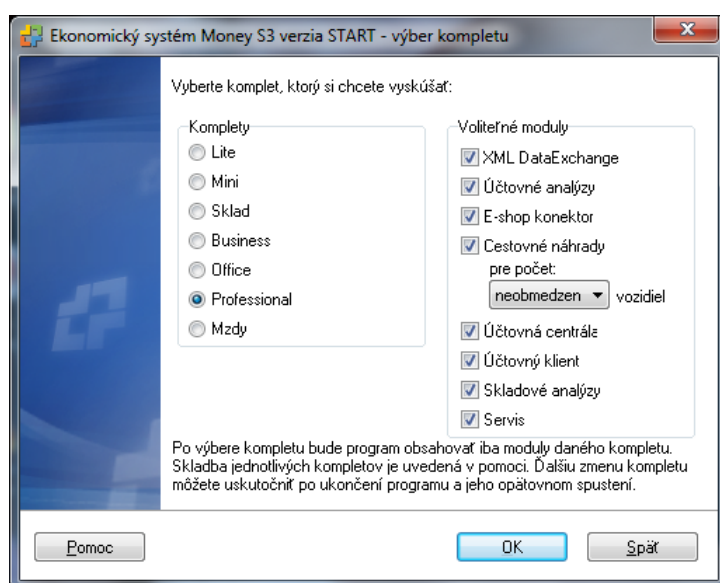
Ekonomický systém Money S3 verzia START - výber kompletu

Vyberte komplet, ktorý si chcete vyskúšať:

Komplety
Lite
Mini
Sklad
Business
Office
Professional
Mzdy

Voliteľné moduly
XML DataExchange
Účtovné analýzy
E-shop konektor
Cestovné náhrady
pre počet:
neobmedzen vozidiel
Účtovná centrála
Účtovný klient
Skladové analýzy
Servis

Po výbere kompletu bude program obsahovať iba moduly daného kompletu. Skladba jednotlivých kompletov je uvedená v pomoci. Ďalšiu zmenu kompletu môžete uskutočniť po ukončení programu a jeho opätovnom spustení.

Pomoc
OK
Späť